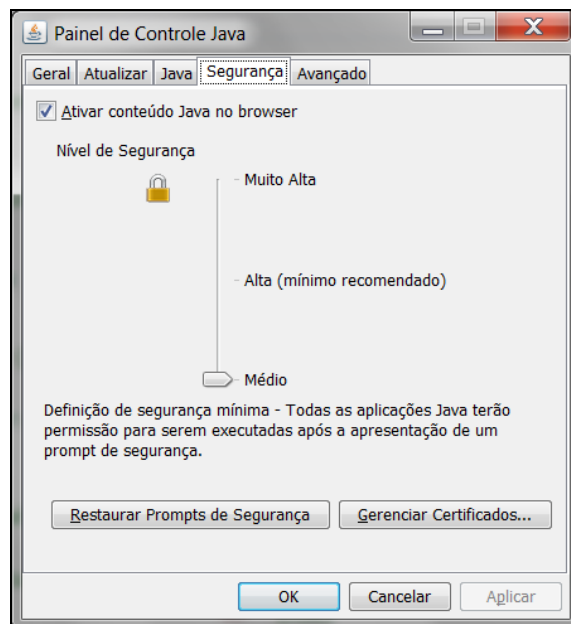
Painel de Controle Java

Geral | Atualizar | Java | Segurança | Avançado

Ativar conteúdo Java no browser

Nível de Segurança

Muito Alta

Alta (mínimo recomendado)

Médio

Definição de segurança mínima - Todas as aplicações Java terão permissão para serem executadas após a apresentação de um prompt de segurança.

Restaurar Prompts de Segurança

Gerenciar Certificados...

OK

Cancelar

Aplicar